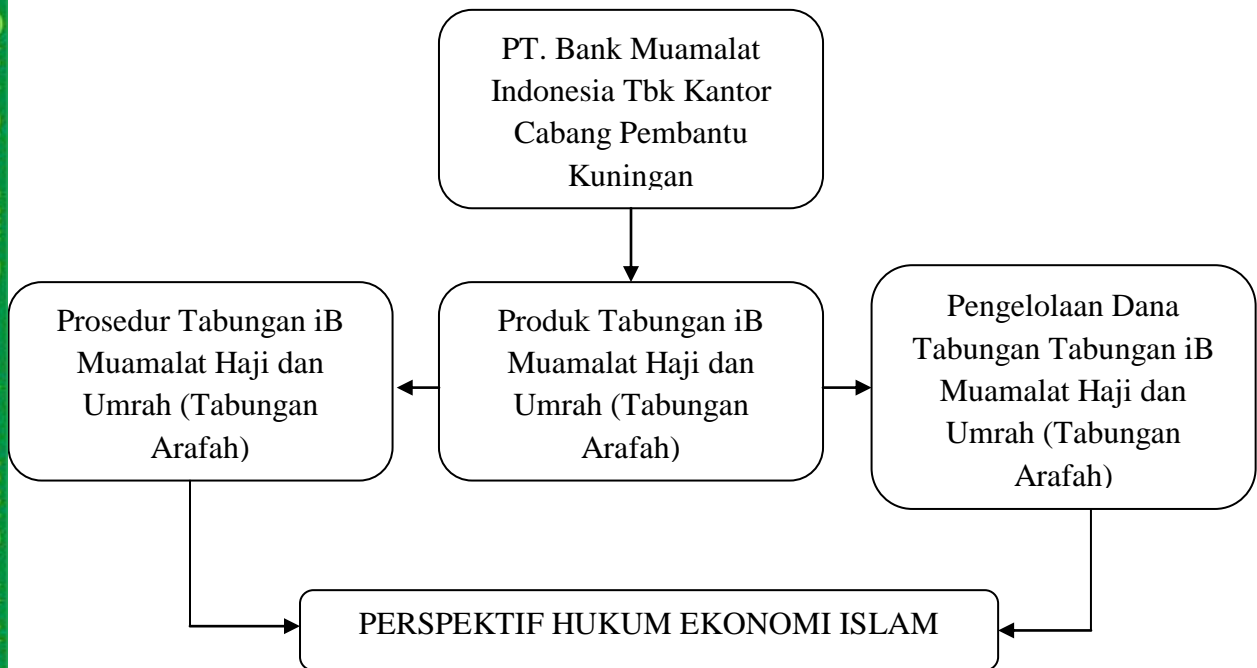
PT. Bank Muamalat Indonesia Tbk Kantor Cabang Pembantu Kuningan

Prosedur Tabungan iB Muamalat Haji dan Umrah (Tabungan Arafah)

Produk Tabungan iB Muamalat Haji dan Umrah (Tabungan Arafah)

Pengelolaan Dana Tabungan Tabungan iB Muamalat Haji dan Umrah (Tabungan Arafah)

PERSPEKTIF HUKUM EKONOMI ISLAM